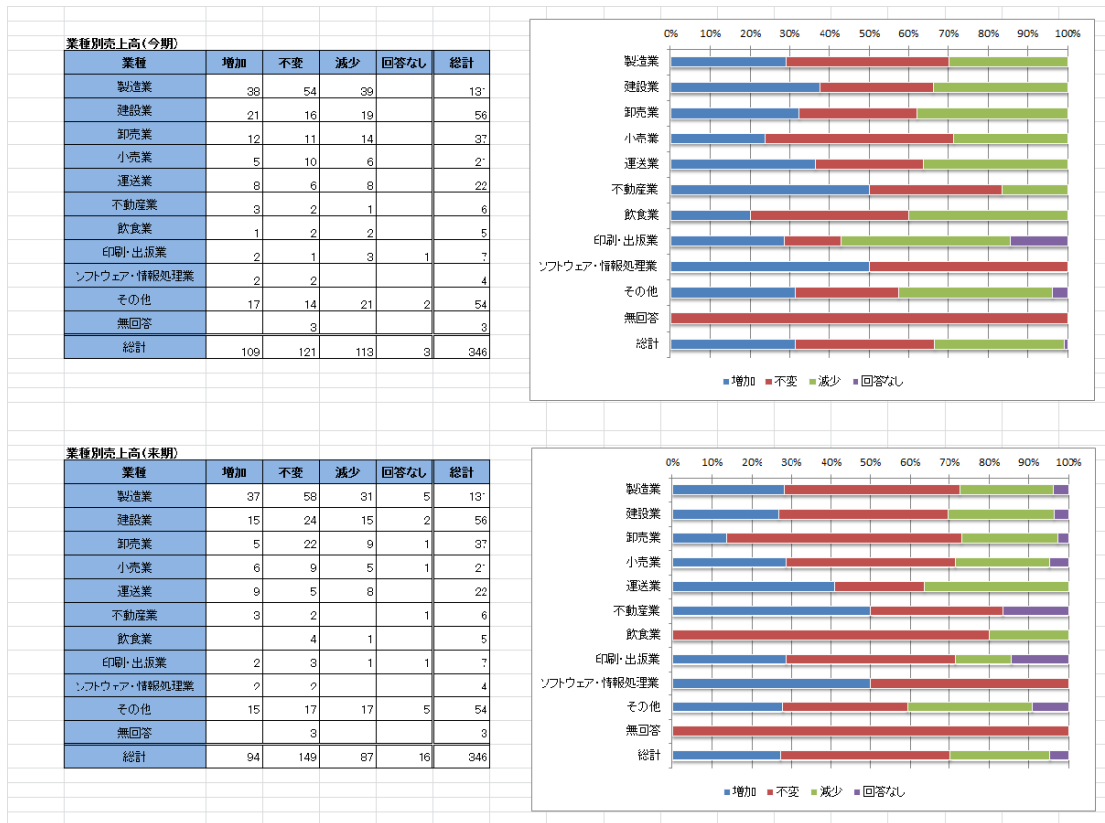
業種別売上高(今期)

| 業種 | 増加 | 不変 | 減少 | 回答なし | 総計 |
|---|---|---|---|---|---|
| 製造業 | 38 | 54 | 39 | | 13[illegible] |
| 建設業 | 21 | 16 | 19 | | 56 |
| 卸売業 | 12 | 11 | 14 | | 37 |
| 小売業 | 5 | 10 | 6 | | 2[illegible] |
| 運送業 | 8 | 6 | 8 | | 22 |
| 不動産業 | 3 | 2 | 1 | | 6 |
| 飲食業 | 1 | 2 | 2 | | 5 |
| 印刷・出版業 | 2 | 1 | 3 | 1 | 7 |
| ソフトウェア・情報処理業 | 2 | 2 | | | 4 |
| その他 | 17 | 14 | 21 | 2 | 54 |
| 無回答 | | 3 | | | 3 |
| 総計 | 109 | 121 | 113 | 3 | 346 |

0% 10% 20% 30% 40% 50% 60% 70% 80% 90% 100%
製造業
建設業
卸売業
小売業
運送業
不動産業
飲食業
印刷・出版業
ソフトウェア・情報処理業
その他
無回答
総計
増加 不変 減少 回答なし

業種別売上高(来期)

| 業種 | 増加 | 不変 | 減少 | 回答なし | 総計 |
|---|---|---|---|---|---|
| 製造業 | 37 | 58 | 31 | 5 | 13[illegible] |
| 建設業 | 15 | 24 | 15 | 2 | 56 |
| 卸売業 | 5 | 22 | 9 | 1 | 37 |
| 小売業 | 6 | 9 | 5 | 1 | 2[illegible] |
| 運送業 | 9 | 5 | 8 | | 22 |
| 不動産業 | 3 | 2 | | 1 | 6 |
| 飲食業 | | 4 | 1 | | 5 |
| 印刷・出版業 | 2 | 3 | 1 | 1 | 7 |
| ソフトウェア・情報処理業 | 2 | 2 | | | 4 |
| その他 | 15 | 17 | 17 | 5 | 54 |
| 無回答 | | 3 | | | 3 |
| 総計 | 94 | 149 | 87 | 16 | 346 |

0% 10% 20% 30% 40% 50% 60% 70% 80% 90% 100%
製造業
建設業
卸売業
小売業
運送業
不動産業
飲食業
印刷・出版業
ソフトウェア・情報処理業
その他
無回答
総計
増加 不変 減少 回答なし